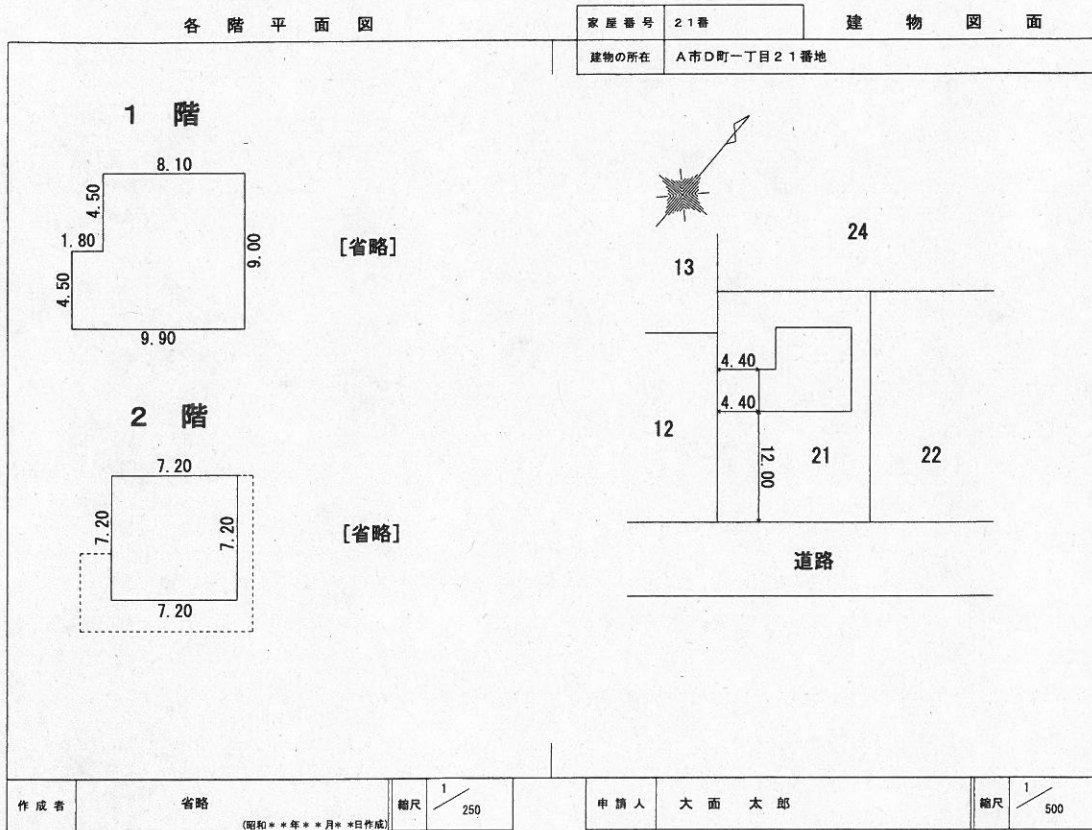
各 階 平 面 図

| 家屋番号 | 21番 |
|---|---|
| 建物の所在 | A市D町一丁目21番地 |

建 物 図 面

1 階

8.10
4.50
1.80
9.00
4.50
9.90

[省略]

2 階

7.20
7.20
7.20
7.20

[省略]

24
13
4.40
4.40
12
12.00
21
22
道路

作成者 省略 (昭和**年**月**日作成) 縮尺 $\frac{1}{250}$

申請人 大 面 太 郎 縮尺 $\frac{1}{500}$